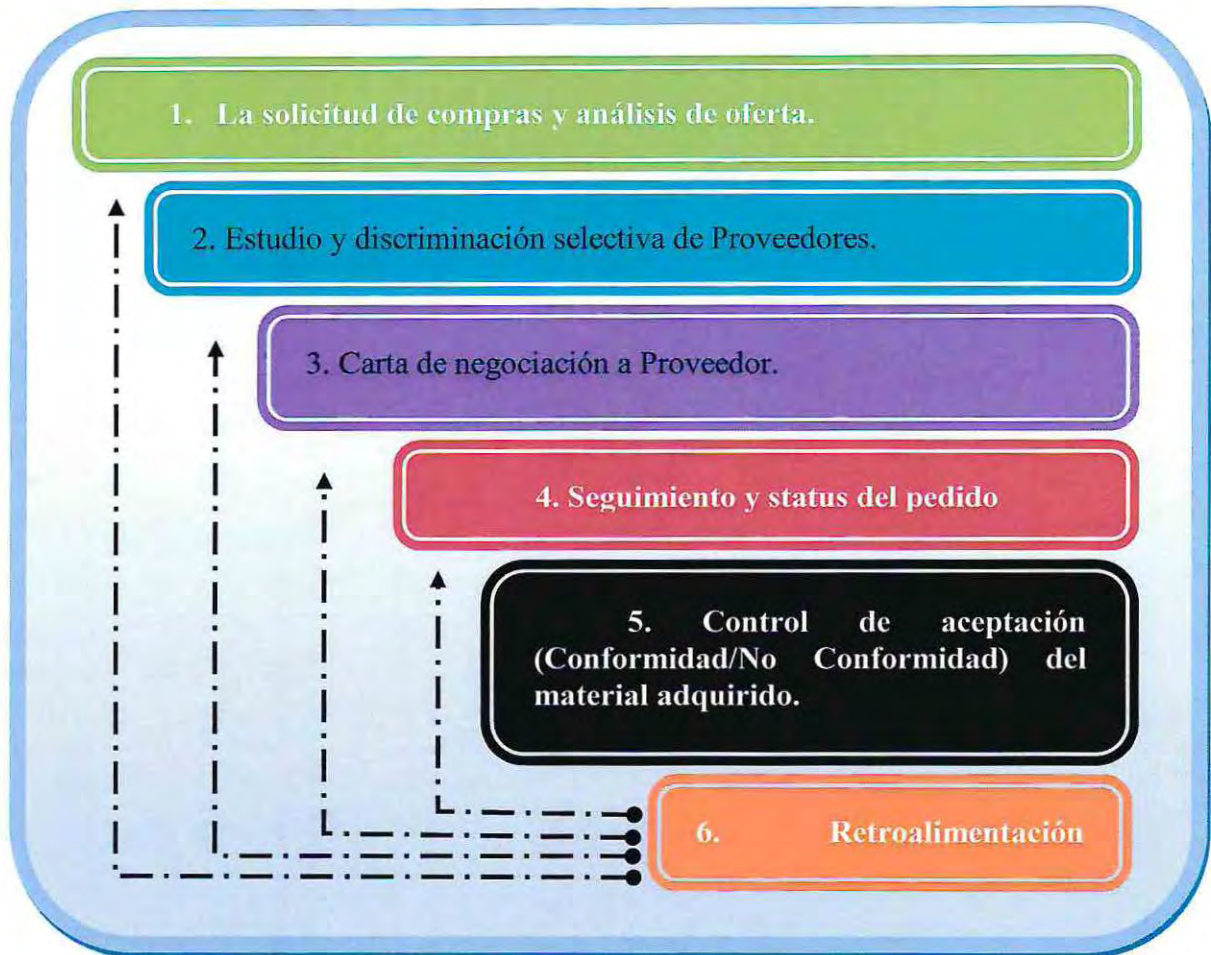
1. La solicitud de compras y análisis de oferta.

2. Estudio y discriminación selectiva de Proveedores.

3. Carta de negociación a Proveedor.

4. Seguimiento y status del pedido

5. Control de aceptación (Conformidad/No Conformidad) del material adquirido.

6. Retroalimentación